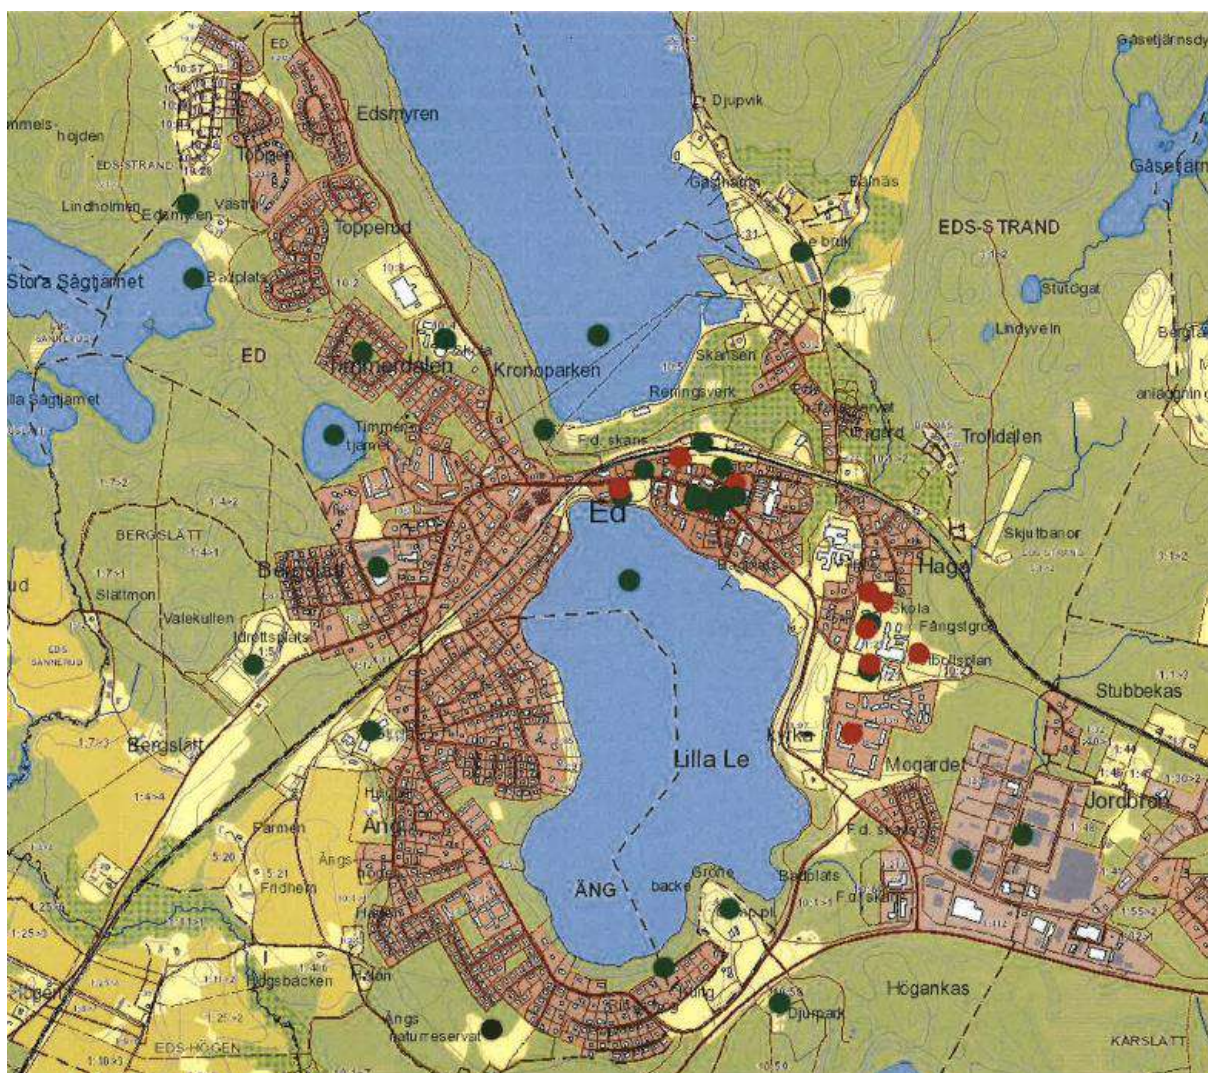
ED
Gåsetjärnsdy
Djupvik
Edsmyren
mmels-höjden
EDS-STRAND
Toppen
Gåsetjärn
Gåsholmen
Ralnäs
Lindholmen
Edsmyren
Västra
Topperud
EDS-STRAND
Stora Sågtjärnet
Badplats
Stutogat
Lindyveln
Berga
ED
Timmerdalen
Kronoparken
Skansen
anläggning
lla Sågtjärnet
Reningsverk
Timmer-tjärnet
Fd. skans
Trolldalen
Ed
Skjutbanor
BERGSLÄTT
Bergslätt
Haga
ud
Slättmon
Skola
Valekullen
Idrottsplats
Fängstgr
Fotbollsplan
EDS SANNERUD
Stubbekas
Bergslätt
Kyrka
Lilla Le
Mogärdet
Jordbron
Farmen
Äng
Fd. skans
Ängs-hojden
Fridhem
Gröne
ÄNG
backe
Badplats
Fd. skans
Högen
Ängsbacken
Ängs naturreservat
Djurpark
Högankas
EDS-HÖGEN
KARSLATT